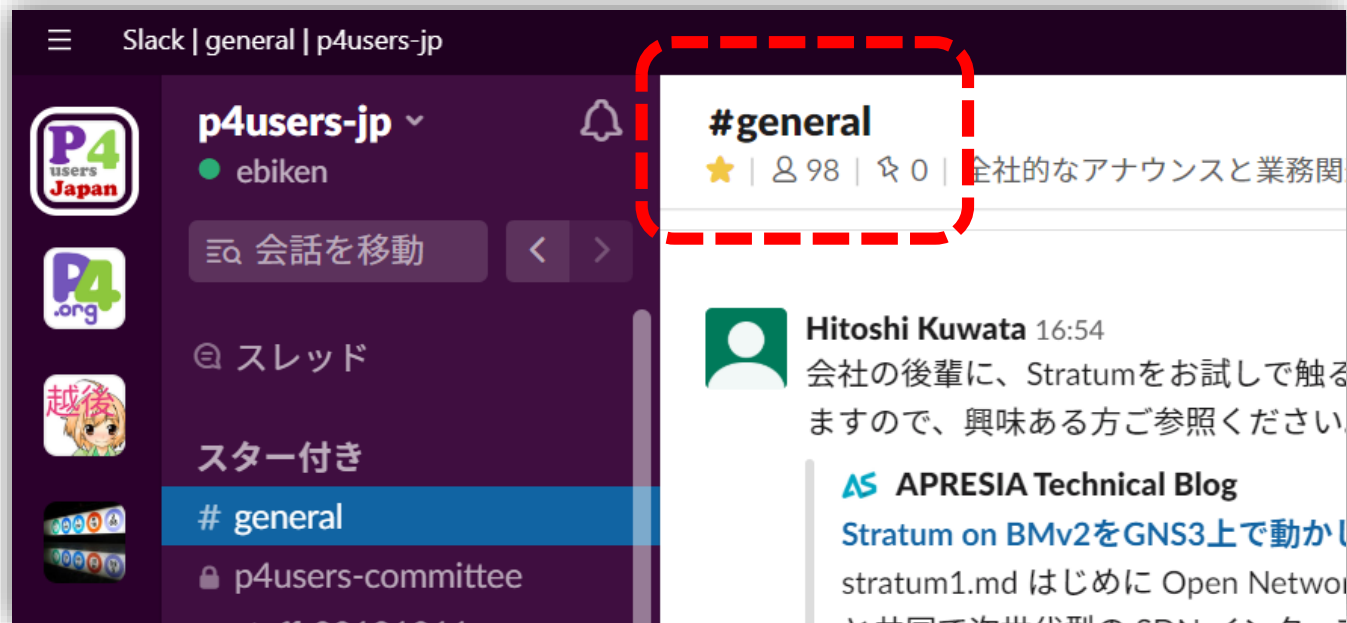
Slack | general | p4users-jp

P4 users Japan

P4 .org

越後

p4users-jp

ebiken

会話を移動

スレッド

スター付き

# general

p4users-committee

#general

98 | 0 | 全社的なアナウンスと業務関

Hitoshi Kuwata 16:54

会社の後輩に、Stratumをお試しで触る

ますので、興味ある方ご参照ください。

APRESIA Technical Blog

Stratum on BMv2をGNS3上で動かし

stratum1.md はじめに Open Networ

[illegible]